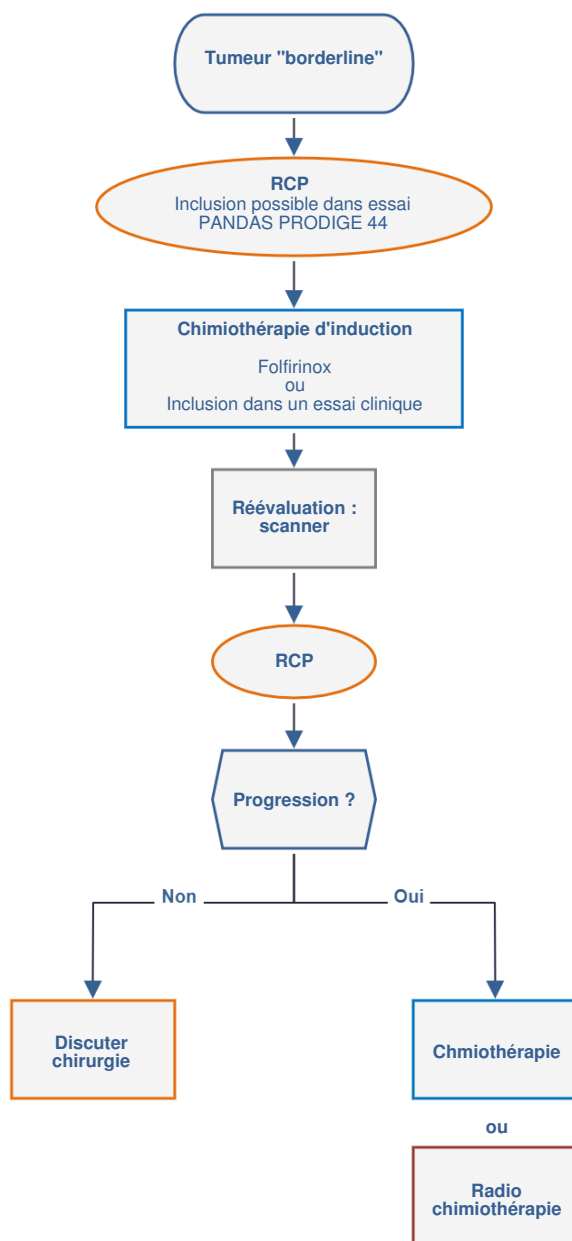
Tumeur "borderline"

RCP
Inclusion possible dans essai PANDAS PRODIGE 44

Chimiothérapie d'induction

Folfirinox
ou
Inclusion dans un essai clinique

Réévaluation : scanner

RCP

Progression ?

Non

Oui

Discuter chirurgie

Chmiothérapie

ou

Radio chimiothérapie